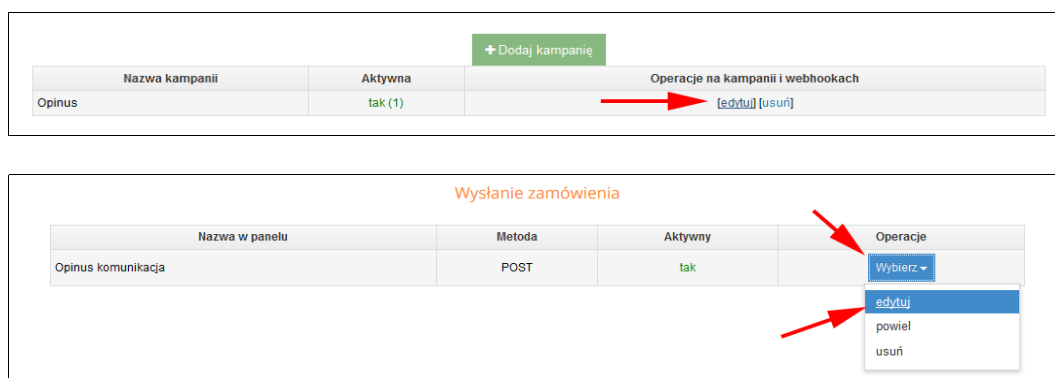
+ Dodaj kampanię

| Nazwa kampanii | Aktywna | Operacje na kampanii i webhookach |
|---|---|---|
| Opinus | tak (1) | [edytuj] [usuń] |

Wysłanie zamówienia

| Nazwa w panelu | Metoda | Aktywny | Operacje |
|---|---|---|---|
| Opinus komunikacja | POST | tak | Wybierz |

edytuj
powiel
usuń